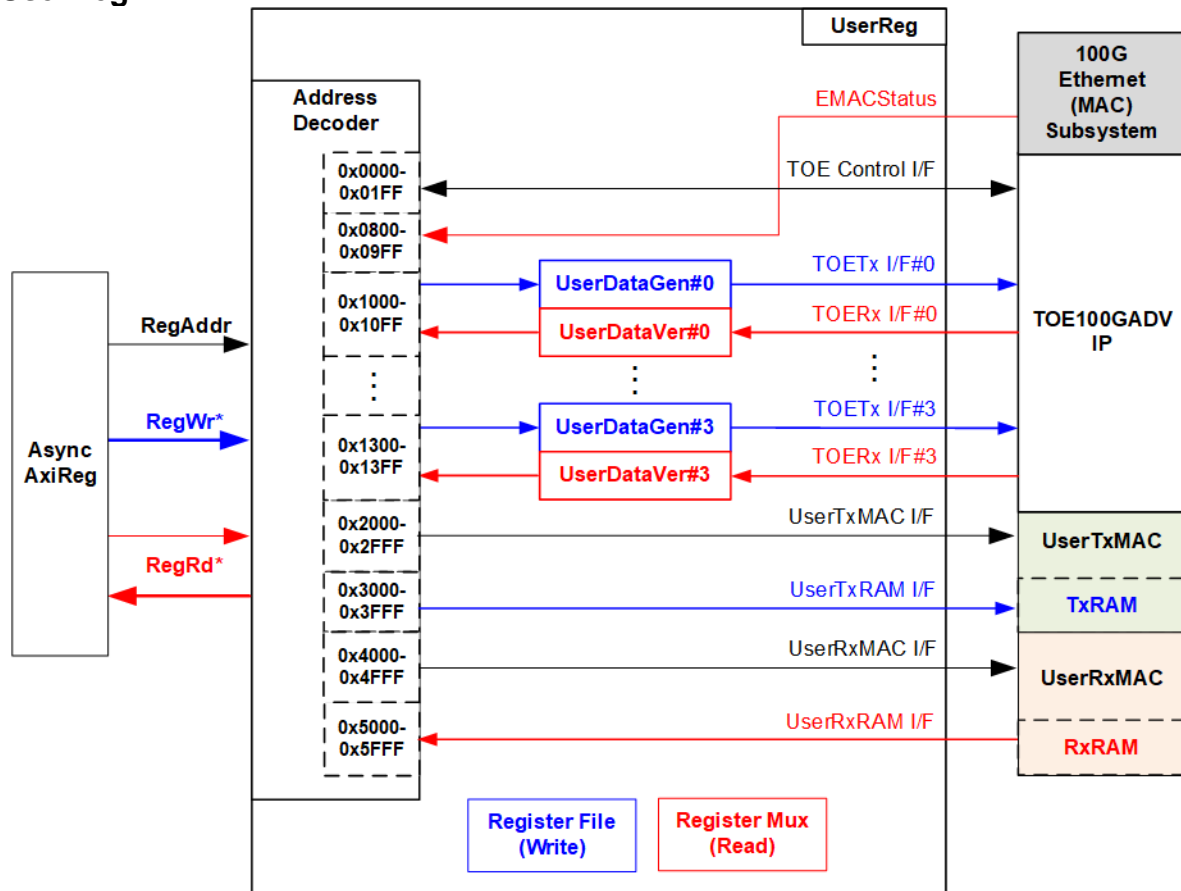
UserReg

Address Decoder

0x0000-0x01FF
0x0800-0x09FF
0x1000-0x10FF
⋮
0x1300-0x13FF
0x2000-0x2FFF
0x3000-0x3FFF
0x4000-0x4FFF
0x5000-0x5FFF

Async AxiReg

RegAddr
RegWr*
RegRd*

100G Ethernet (MAC) Subsystem

EMACStatus
TOE Control I/F

UserDataGen#0
UserDataVer#0
⋮
UserDataGen#3
UserDataVer#3

TOETx I/F#0
TOERx I/F#0
⋮
TOETx I/F#3
TOERx I/F#3

TOE100GADV IP

UserTxMAC I/F
UserTxRAM I/F
UserRxMAC I/F
UserRxRAM I/F

UserTxMAC
TxRAM
UserRxMAC
RxRAM

Register File (Write)
Register Mux (Read)